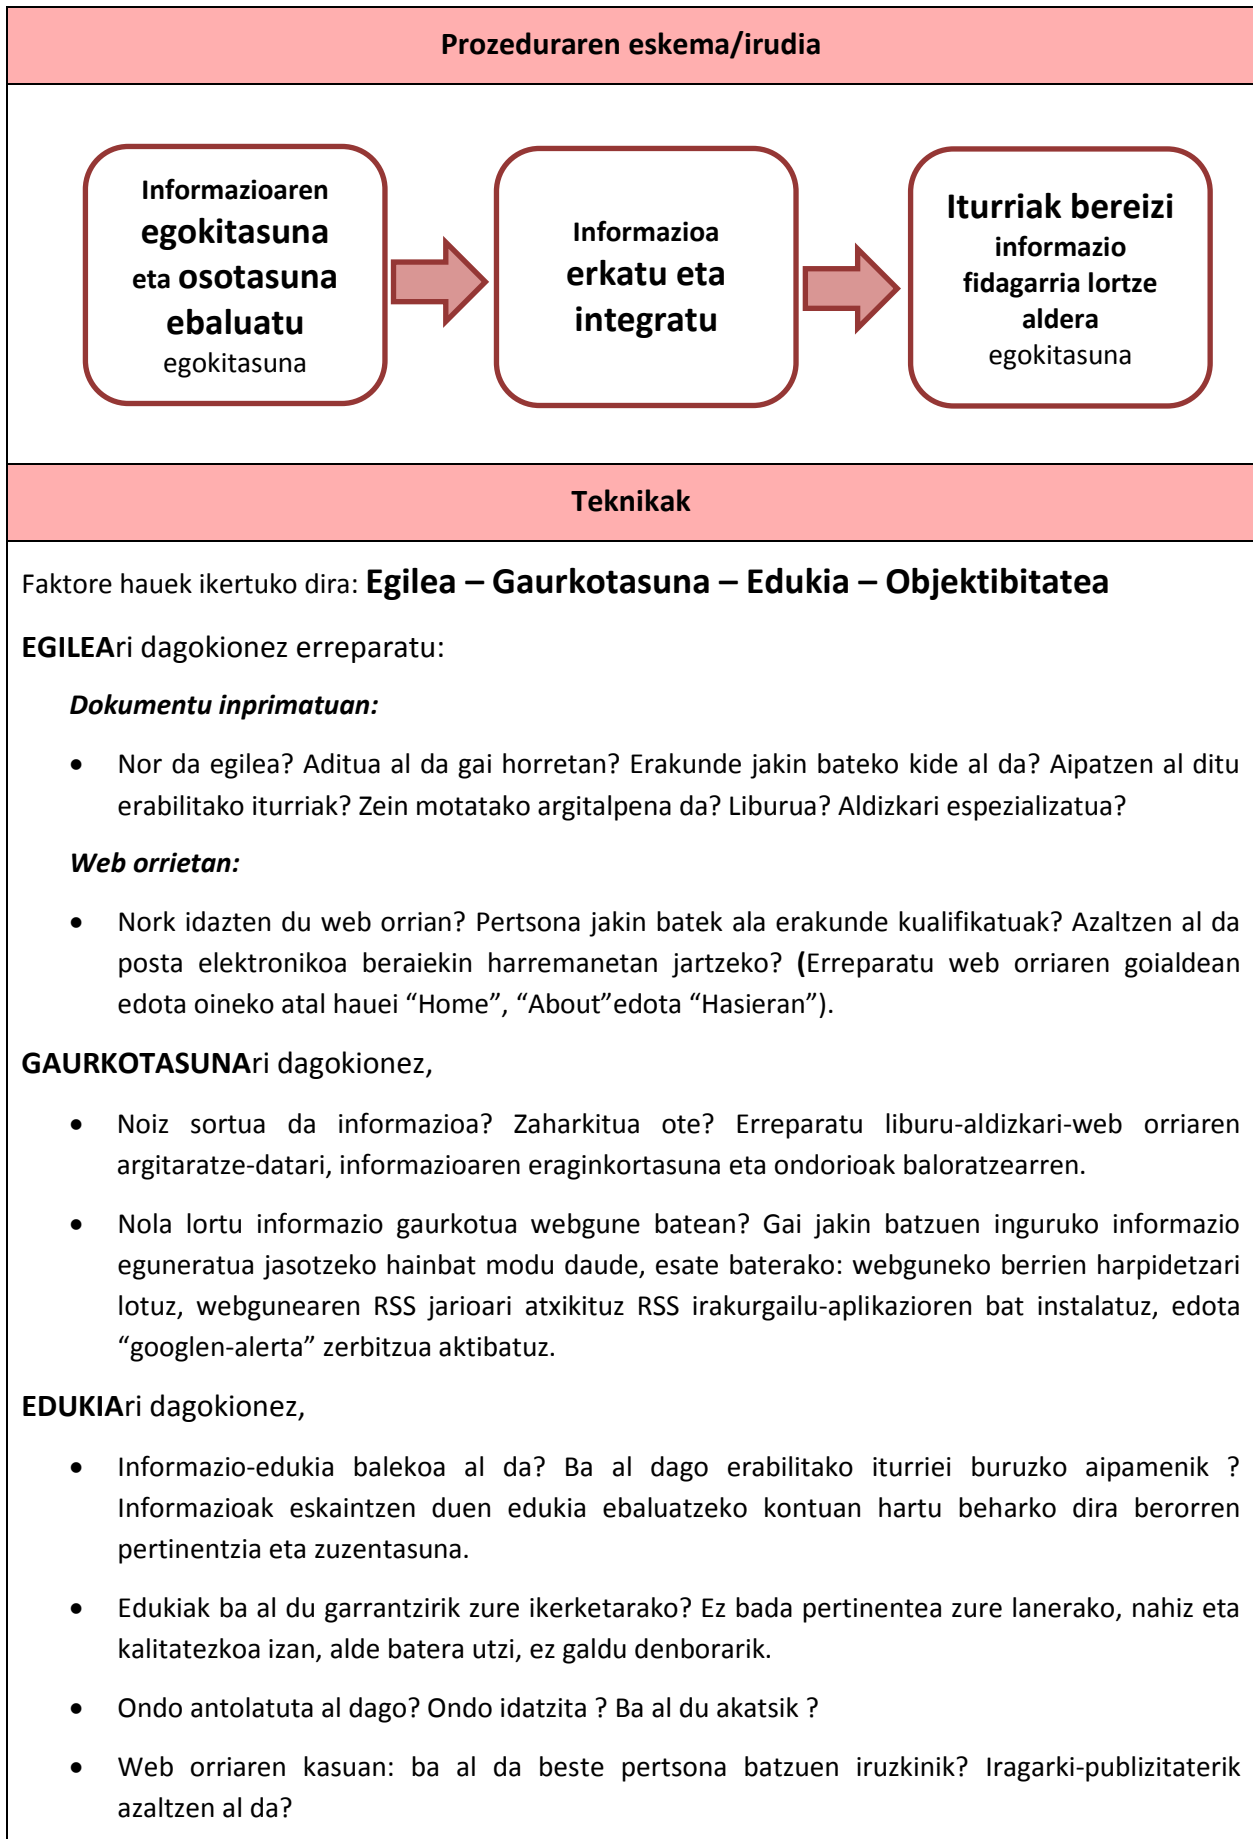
Prozeduraren eskema/irudia

Informazioaren egokitasuna eta osotasuna ebaluatu egokitasuna

Informazioa erkatu eta integratu

Iturriak bereizi informazio fidagarria lortze aldera egokitasuna

Teknikak

Faktore hauek ikertuko dira: Egilea – Gaurkotasuna – Edukia – Objektibitatea

EGILEAri dagokionez erreparatu:

Dokumentu inprimatuan:

- Nor da egilea? Aditua al da gai horretan? Erakunde jakin bateko kide al da? Aipatzen al ditu erabilitako iturriak? Zein motatako argitalpena da? Liburua? Aldizkari espezializatua?

Web orrietan:

- Nork idazten du web orrian? Pertsona jakin batek ala erakunde kualifikatuak? Azaltzen al da posta elektronikoa beraiekin harremanetan jartzeko? (Erreparatu web orriaren goialdean edota oineko atal hauei “Home”, “About”edota “Hasieran”).

GAURKOTASUNAri dagokionez,

- Noiz sortua da informazioa? Zaharkitua ote? Erreparatu liburu-aldizkari-web orriaren argitaratze-datari, informazioaren eraginkortasuna eta ondorioak baloratzearren.

- Nola lortu informazio gaurkotua webgune batean? Gai jakin batzuen inguruko informazio eguneratua jasotzeko hainbat modu daude, esate baterako: webguneko berrien harpidetzari lotuz, webgunearen RSS jarioari atxikituz RSS irakurgailu-aplikazioren bat instalatuz, edota “googlen-alerta” zerbitzua aktibatuz.

EDUKIAri dagokionez,

- Informazio-edukia balekoa al da? Ba al dago erabilitako iturriei buruzko aipamenik ? Informazioak eskaintzen duen edukia ebaluatzeko kontuan hartu beharko dira berorren pertinentzia eta zuzentasuna.

- Edukiak ba al du garrantzirik zure ikerketarako? Ez bada pertinentea zure lanerako, nahiz eta kalitatezkoa izan, alde batera utzi, ez galdu denborarik.

- Ondo antolatuta al dago? Ondo idatzita ? Ba al du akatsik ?

- Web orriaren kasuan: ba al da beste pertsona batzuen iruzkinik? Iragarki-publizitaterik azaltzen al da?